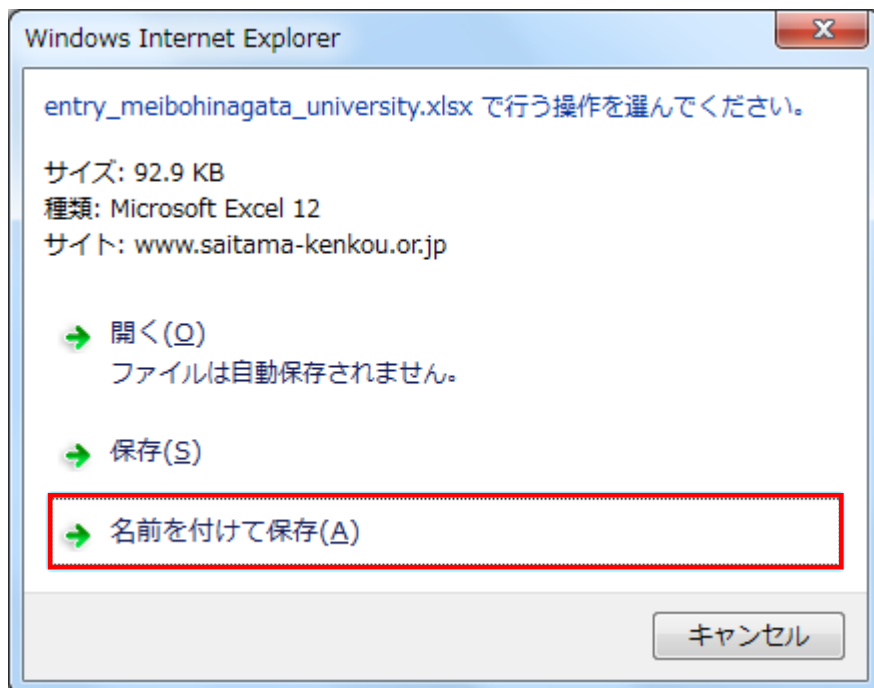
Windows Internet Explorer

entry_meibohinagata_university.xlsx で行う操作を選んでください。

サイズ: 92.9 KB
種類: Microsoft Excel 12
サイト: www.saitama-kenkou.or.jp

開く(O)
ファイルは自動保存されません。

保存(S)

名前を付けて保存(A)

キャンセル